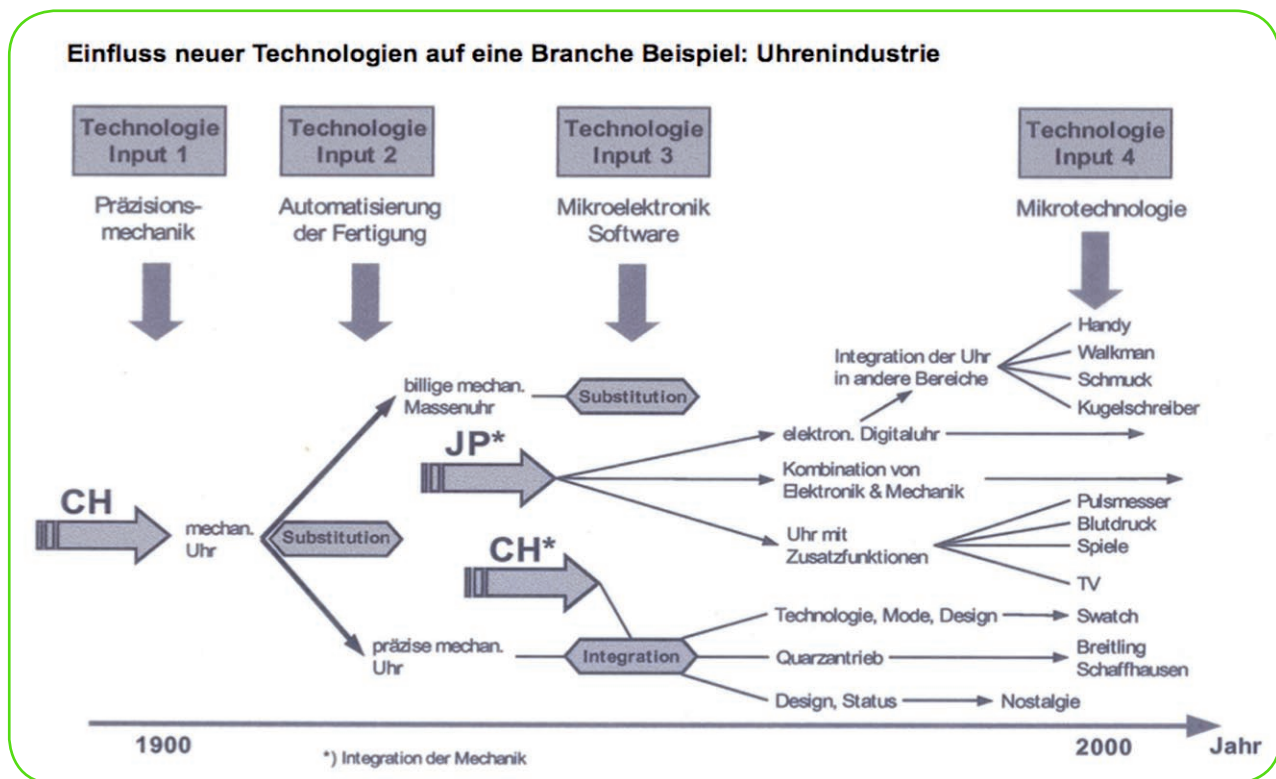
Einfluss neuer Technologien auf eine Branche Beispiel: Uhrenindustrie

Technologie Input 1
Präzisionsmechanik

Technologie Input 2
Automatisierung der Fertigung

Technologie Input 3
Mikroelektronik Software

Technologie Input 4
Mikrotechnologie

CH
mechan. Uhr
Substitution
billige mechan. Massenuhr
Substitution
präzise mechan. Uhr

JP*
elektron. Digitaluhr
Integration der Uhr in andere Bereiche
Handy
Walkman
Schmuck
Kugelschreiber
Kombination von Elektronik & Mechanik
Uhr mit Zusatzfunktionen
Pulsmesser
Blutdruck
Spiele
TV

CH*
Integration
Technologie, Mode, Design
Swatch
Quarzantrieb
Breitling Schaffhausen
Design, Status
Nostalgie

1900
2000
Jahr

*) Integration der Mechanik